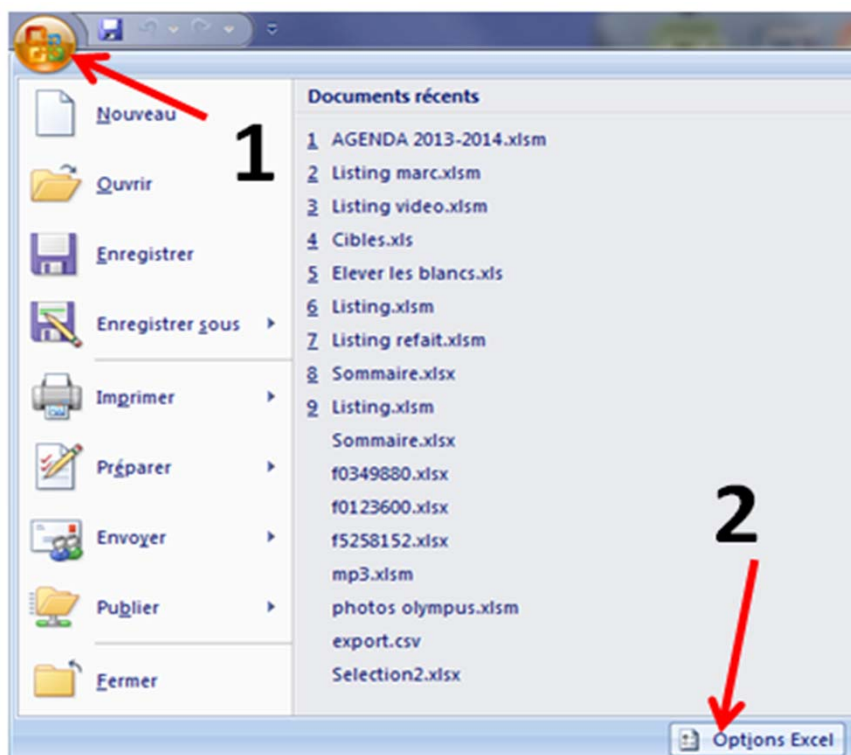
Nouveau

1

Ouvrir

Enregistrer

Enregistrer sous

Imprimer

Préparer

Envoyer

Publier

Fermer

Documents récents

1 AGENDA 2013-2014.xlsm
2 Listing marc.xlsm
3 Listing video.xlsm
4 Cibles.xls
5 Elever les blancs.xls
6 Listing.xlsm
7 Listing refait.xlsm
8 Sommaire.xlsx
9 Listing.xlsm
Sommaire.xlsx
f0349880.xlsx
f0123600.xlsx
f5258152.xlsx
mp3.xlsm
photos olympus.xlsm
export.csv
Selection2.xlsx

2

Options Excel